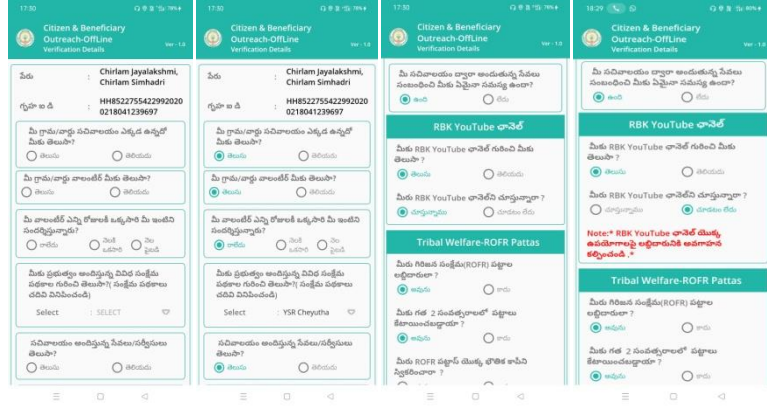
17:50

Citizen & Beneficiary Outreach-OffLine
Verification Details
Ver - 1.0

పేరు : Chirlam Jayalakshmi, Chirlam Simhadri

గృహ ఐ డి : HH85227554229920200218041239697

మీ గ్రామ/వార్డు సచివాలయం ఎక్కడ ఉన్నదో మీకు తెలుసా?
తెలుసు
తెలియదు

మీ గ్రామ/వార్డు వాలంటీర్ మీకు తెలుసా?
తెలుసు
తెలియదు

మీ వాలంటీర్ ఎన్ని రోజులకి ఒక్కసారి మీ ఇంటిని సందర్శిస్తున్నారు?
రోజూ
నెలకి ఒకసారి
నెల పైబడి

మీకు ప్రభుత్వం అందిస్తున్న వివిధ సంక్షేమ పథకాల గురించి తెలుసా? (సంక్షేమ పథకాలు చదివి వినిపించండి)
Select : SELECT

సచివాలయం అందిస్తున్న సేవలు/సర్వీసులు తెలుసా?
తెలుసు
తెలియదు

17:50

Citizen & Beneficiary Outreach-OffLine
Verification Details
Ver - 1.0

పేరు : Chirlam Jayalakshmi, Chirlam Simhadri

గృహ ఐ డి : HH85227554229920200218041239697

మీ గ్రామ/వార్డు సచివాలయం ఎక్కడ ఉన్నదో మీకు తెలుసా?
తెలుసు
తెలియదు

మీ గ్రామ/వార్డు వాలంటీర్ మీకు తెలుసా?
తెలుసు
తెలియదు

మీ వాలంటీర్ ఎన్ని రోజులకి ఒక్కసారి మీ ఇంటిని సందర్శిస్తున్నారు?
రోజూ
నెలకి ఒకసారి
నెల పైబడి

మీకు ప్రభుత్వం అందిస్తున్న వివిధ సంక్షేమ పథకాల గురించి తెలుసా? (సంక్షేమ పథకాలు చదివి వినిపించండి)
Select : YSR Cheyutha

సచివాలయం అందిస్తున్న సేవలు/సర్వీసులు తెలుసా?
తెలుసు
తెలియదు

17:50

Citizen & Beneficiary Outreach-OffLine
Verification Details
Ver - 1.0

మీ సచివాలయం ద్వారా అందుతున్న సేవలు సంబంధించి మీకు ఏమైనా సమస్య ఉందా?
ఉంది
లేదు

RBK YouTube ఛానెల్

మీకు RBK YouTube ఛానెల్ గురించి మీకు తెలుసా?
తెలుసు
తెలియదు

మీరు RBK YouTube ఛానెల్‌ని చూస్తున్నారా?
చూస్తున్నారు
చూడటం లేదు

Tribal Welfare-ROFR Pattas

మీరు గిరిజన సంక్షేమ(ROFR) పట్టాల లబ్ధిదారులా?
అవును
కాదు

మీకు గత 2 సంవత్సరాలలో పట్టాలు కేటాయించబడ్డాయా?
అవును
కాదు

మీకు ROFR పట్టాల యొక్క భౌతిక కాపీని స్వీకరించారా?
అవును
కాదు

18:29

Citizen & Beneficiary Outreach-OffLine
Verification Details
Ver - 1.0

మీ సచివాలయం ద్వారా అందుతున్న సేవలు సంబంధించి మీకు ఏమైనా సమస్య ఉందా?
ఉంది
లేదు

RBK YouTube ఛానెల్

మీకు RBK YouTube ఛానెల్ గురించి మీకు తెలుసా?
తెలుసు
తెలియదు

మీరు RBK YouTube ఛానెల్‌ని చూస్తున్నారా?
చూస్తున్నారు
చూడటం లేదు

Note:* RBK YouTube ఛానెల్ యొక్క ఉపయోగాలపై లబ్ధిదారుడికి అవగాహన కల్పించండి .*

Tribal Welfare-ROFR Pattas

మీరు గిరిజన సంక్షేమ(ROFR) పట్టాల లబ్ధిదారులా?
అవును
కాదు

మీకు గత 2 సంవత్సరాలలో పట్టాలు కేటాయించబడ్డాయా?
అవును
కాదు